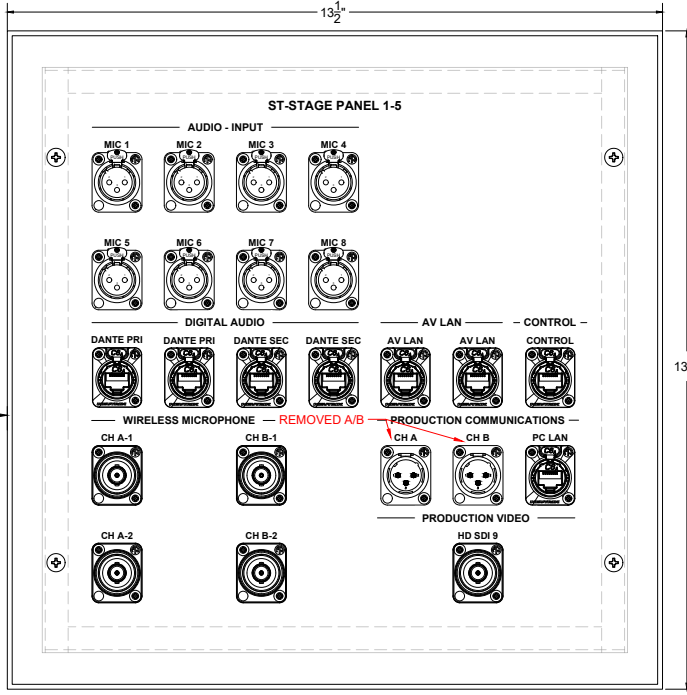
$13\frac{1}{2}$"

13

ST-STAGE PANEL 1-5

AUDIO - INPUT

MIC 1 MIC 2 MIC 3 MIC 4

MIC 5 MIC 6 MIC 7 MIC 8

DIGITAL AUDIO

AV LAN

CONTROL

DANTE PRI DANTE PRI DANTE SEC DANTE SEC AV LAN AV LAN CONTROL

WIRELESS MICROPHONE

REMOVED A/B

PRODUCTION COMMUNICATIONS

CH A-1 CH B-1 CH A CH B PC LAN

PRODUCTION VIDEO

CH A-2 CH B-2 HD SDI 9